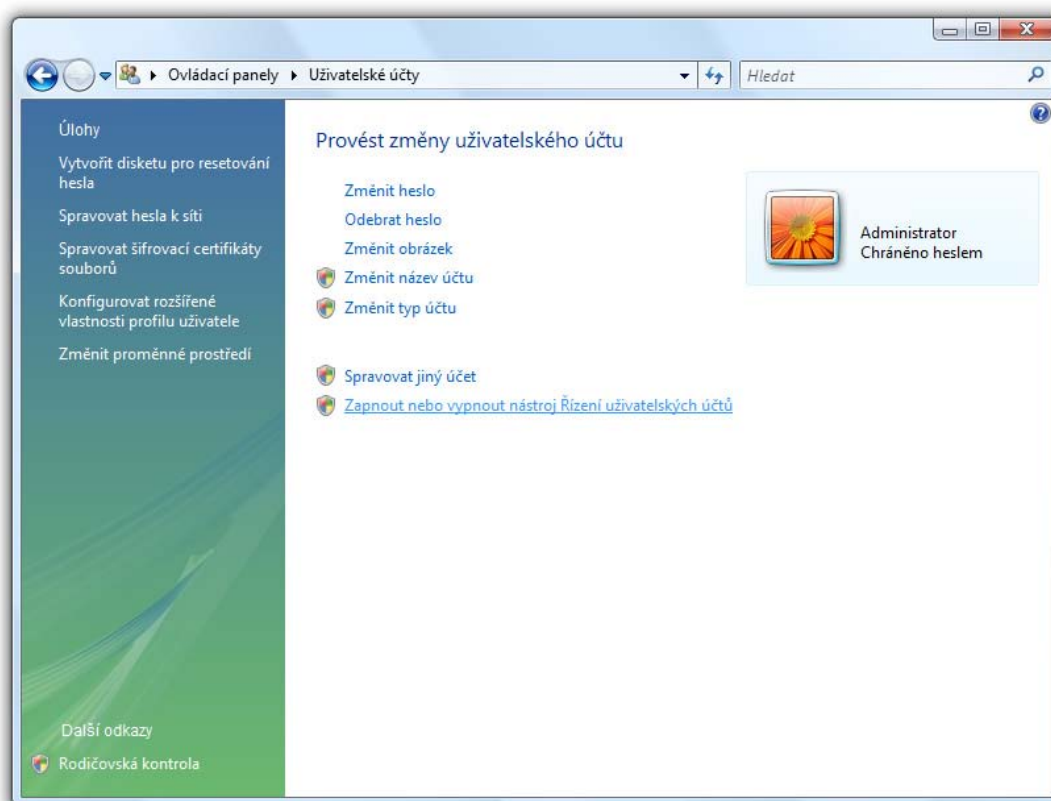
Ovládací panely ▸ Uživatelské účty

Hledat

Úlohy

Vytvořit disketu pro resetování hesla

Spravovat hesla k síti

Spravovat šifrovací certifikáty souborů

Konfigurovat rozšířené vlastnosti profilu uživatele

Změnit proměnné prostředí

Další odkazy

Rodičovská kontrola

Provést změny uživatelského účtu

Změnit heslo

Odebrat heslo

Změnit obrázek

Změnit název účtu

Změnit typ účtu

Spravovat jiný účet

Zapnout nebo vypnout nástroj Řízení uživatelských účtů

Administrator
Chráněno heslem